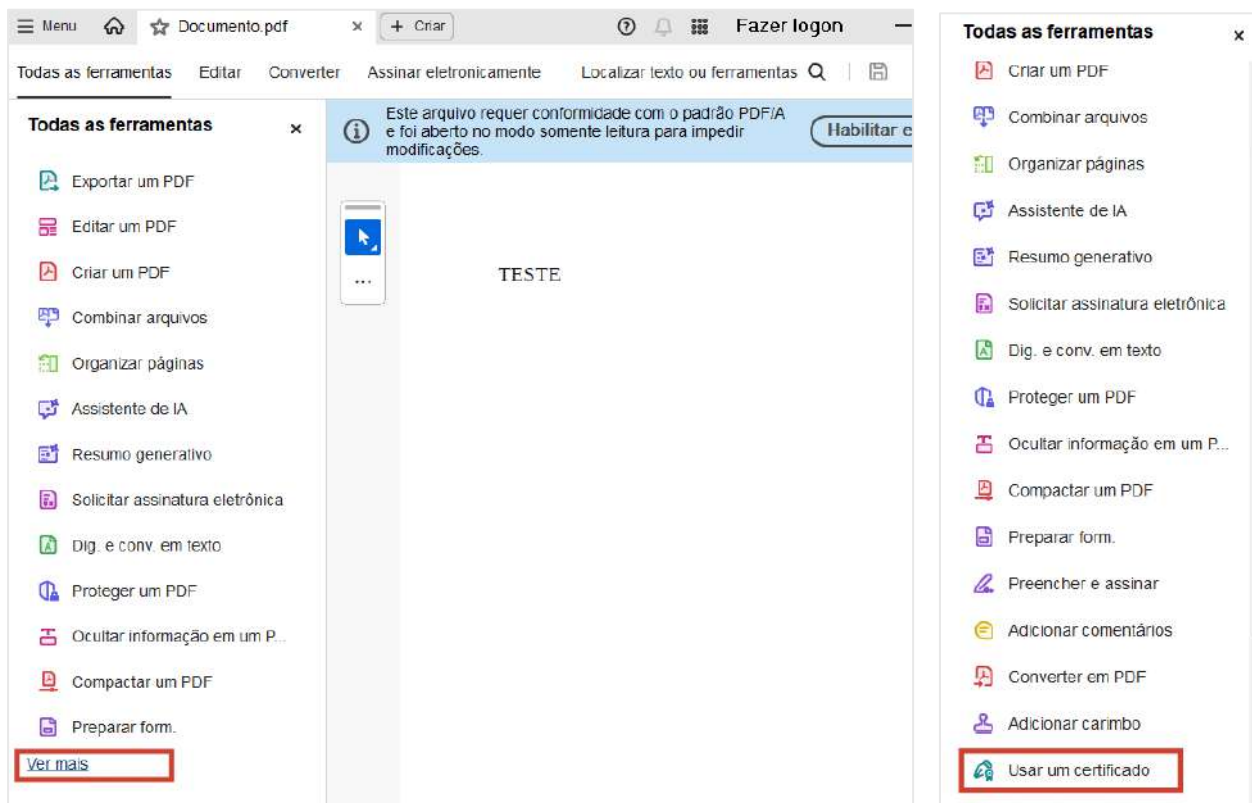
Menu Documento.pdf × + Criar Fazer logon

Todas as ferramentas Editar Converter Assinar eletronicamente Localizar texto ou ferramentas

Todas as ferramentas ×

Este arquivo requer conformidade com o padrão PDF/A e foi aberto no modo somente leitura para impedir modificações.

Habilitar e

Exportar um PDF
Editar um PDF
Criar um PDF
Combinar arquivos
Organizar páginas
Assistente de IA
Resumo generativo
Solicitar assinatura eletrônica
Dig. e conv. em texto
Proteger um PDF
Ocultar informação em um P...
Compactar um PDF
Preparar form.
Ver mais

...

TESTE

Todas as ferramentas ×

Criar um PDF
Combinar arquivos
Organizar páginas
Assistente de IA
Resumo generativo
Solicitar assinatura eletrônica
Dig. e conv. em texto
Proteger um PDF
Ocultar informação em um P...
Compactar um PDF
Preparar form.
Preencher e assinar
Adicionar comentários
Converter em PDF
Adicionar carimbo
Usar um certificado